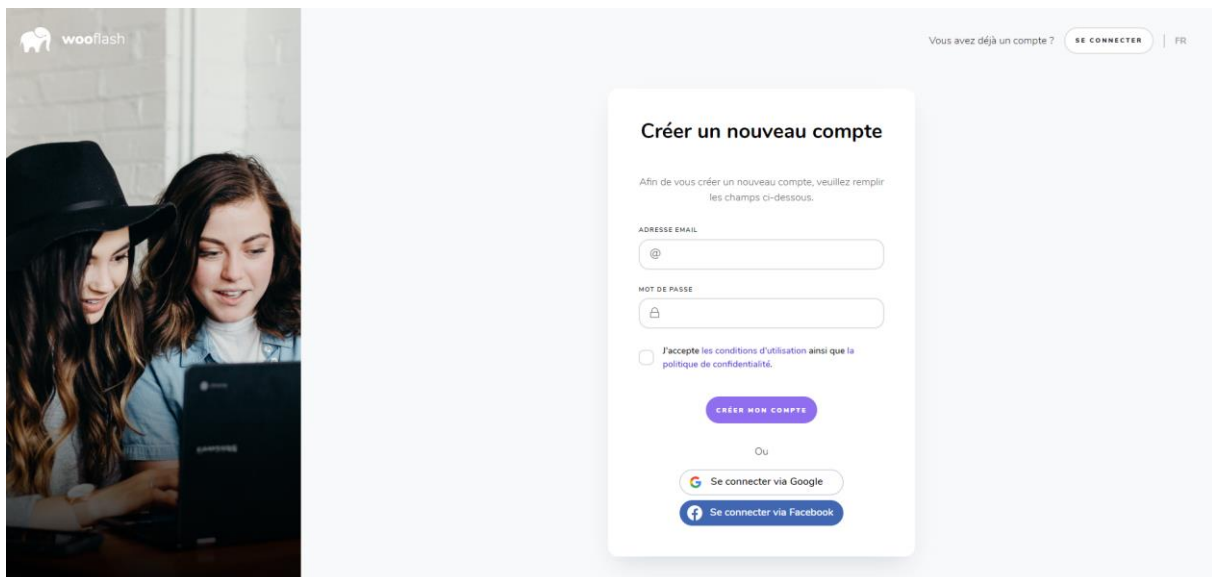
wooflash

Vous avez déjà un compte ? SE CONNECTER | FR

Créer un nouveau compte

Afin de vous créer un nouveau compte, veuillez remplir les champs ci-dessous.

ADRESSE EMAIL

@

MOT DE PASSE

J'accepte les conditions d'utilisation ainsi que la politique de confidentialité.

CRÉER MON COMPTE

Ou

Se connecter via Google

Se connecter via Facebook